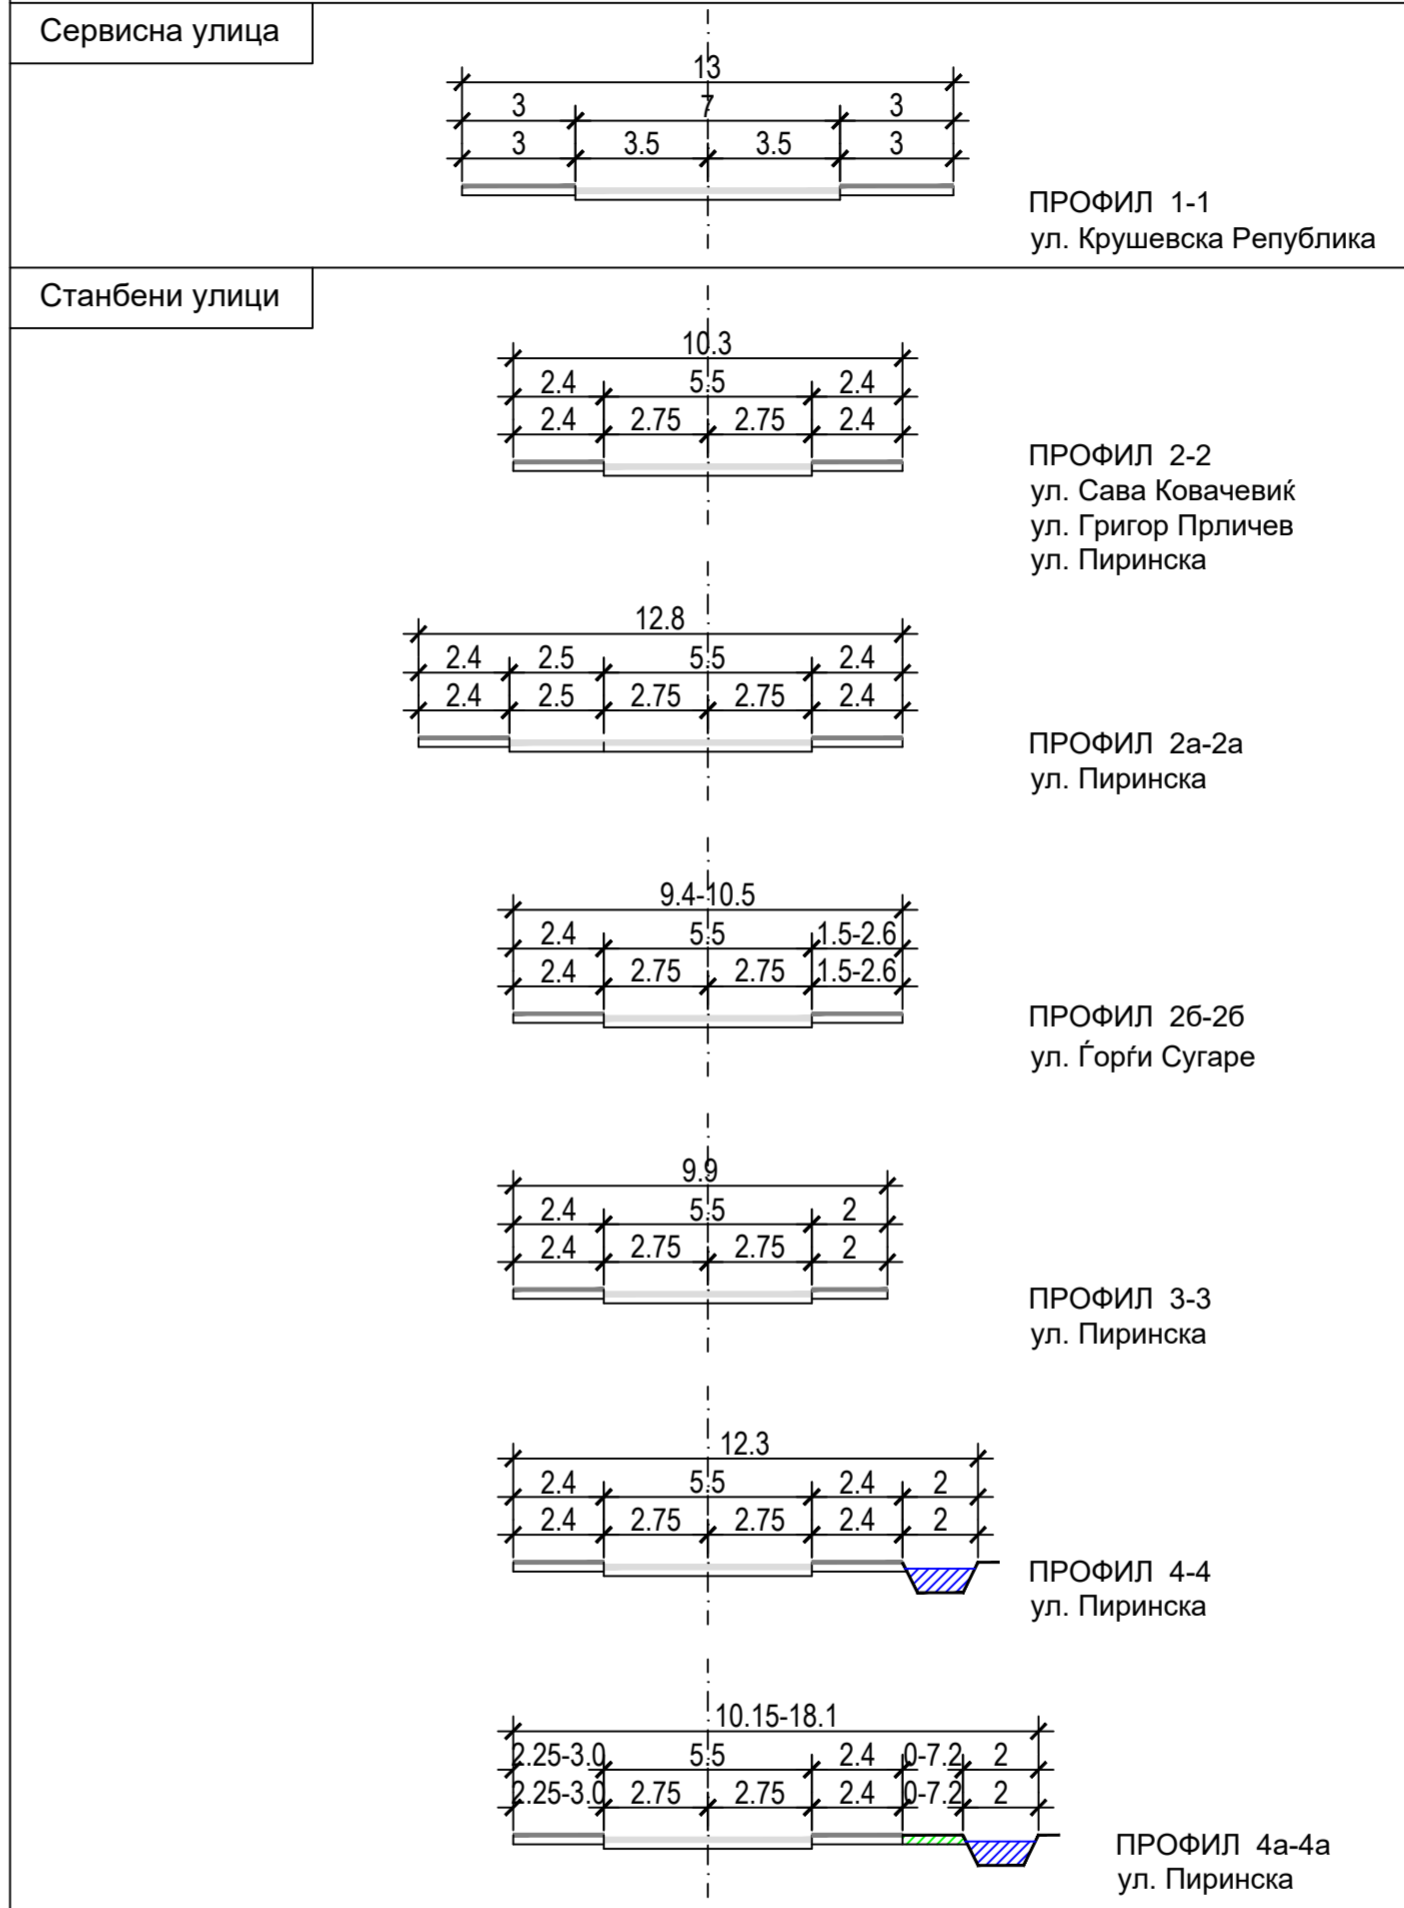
Сервисна улица

13
3 7 3
3 3.5 3.5 3

ПРОФИЛ 1-1
ул. Крушевска Република

Станбени улици

10.3
2.4 5.5 2.4
2.4 2.75 2.75 2.4

ПРОФИЛ 2-2
ул. Сава Ковачевиќ
ул. Григор Прличев
ул. Пиринска

12.8
2.4 2.5 5.5 2.4
2.4 2.5 2.75 2.75 2.4

ПРОФИЛ 2а-2а
ул. Пиринска

9.4-10.5
2.4 5.5 1.5-2.6
2.4 2.75 2.75 1.5-2.6

ПРОФИЛ 2б-2б
ул. Ѓорѓи Сугаре

9.9
2.4 5.5 2
2.4 2.75 2.75 2

ПРОФИЛ 3-3
ул. Пиринска

12.3
2.4 5.5 2.4 2
2.4 2.75 2.75 2.4 2

ПРОФИЛ 4-4
ул. Пиринска

10.15-18.1
2.25-3.0 5.5 2.4 0-7.2 2
2.25-3.0 2.75 2.75 2.4 0-7.2 2

ПРОФИЛ 4а-4а
ул. Пиринска